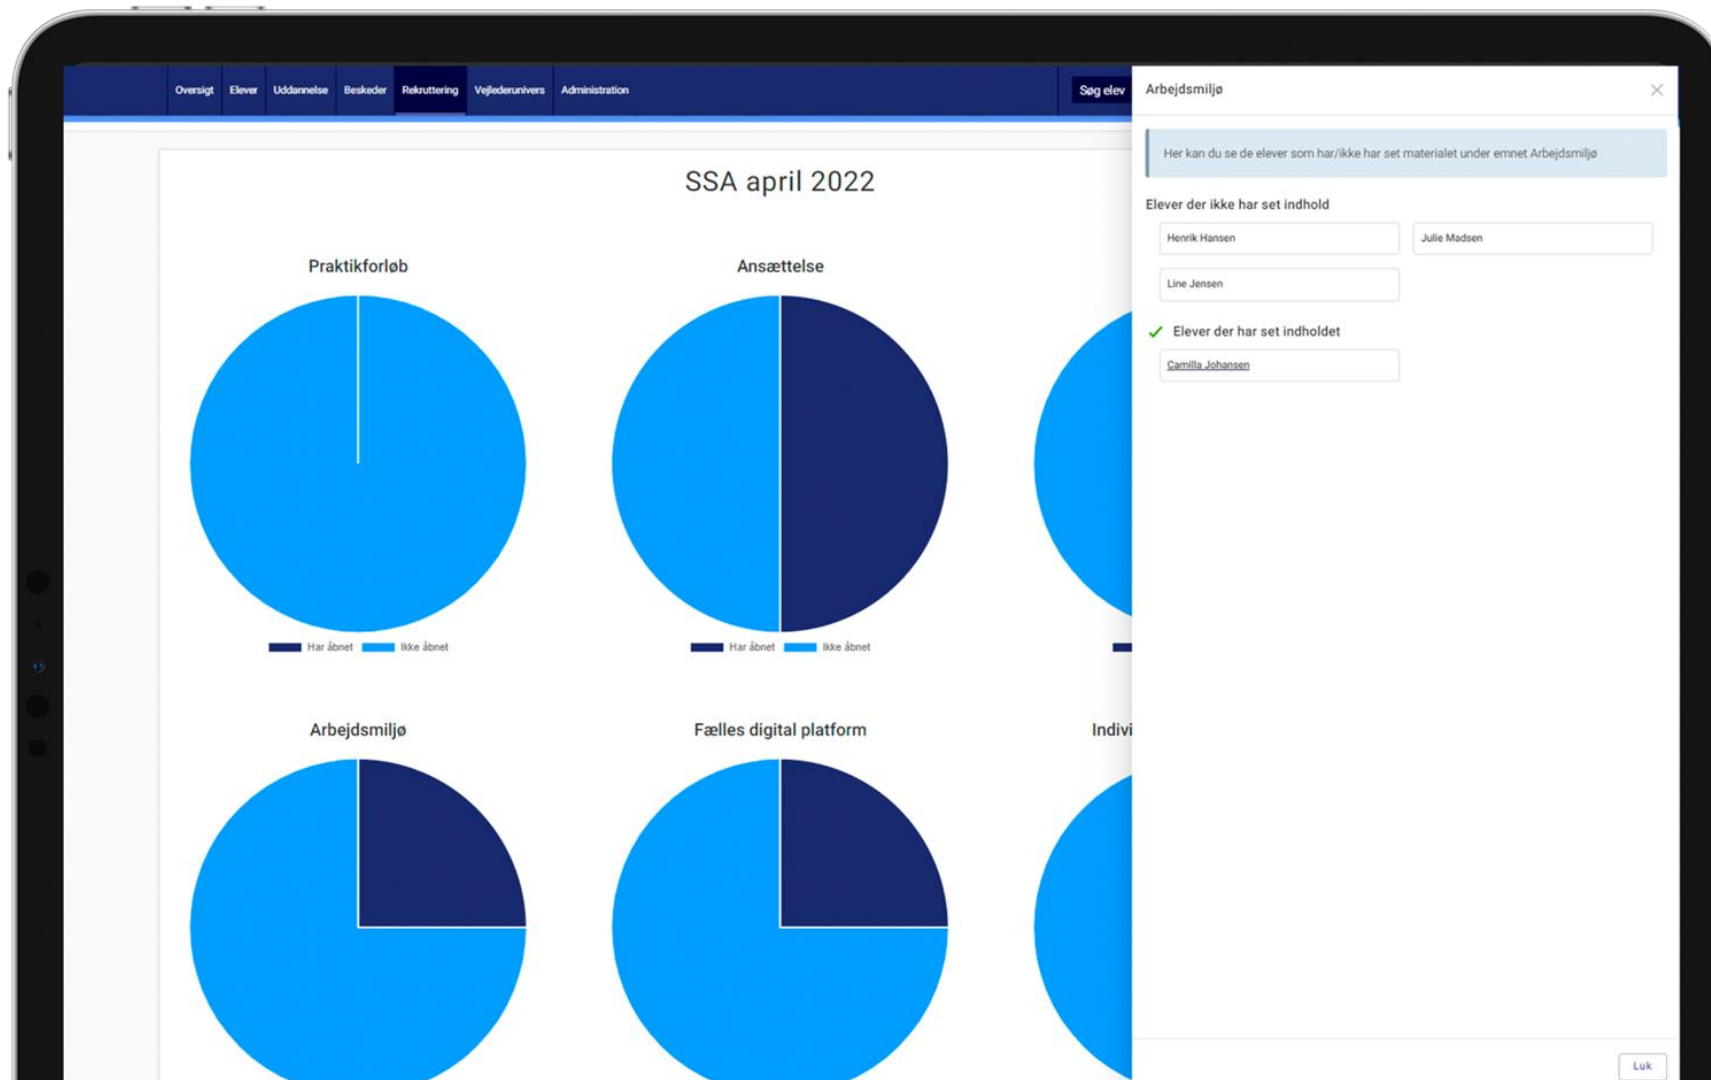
Oversigt Elever Uddannelse Beskeder Rekruttering Vejlederunivers Administration

Søg elev

SSA april 2022

Praktikforløb

Har åbnet Ikke åbnet

Ansættelse

Har åbnet Ikke åbnet

Arbejdsmiljø

Fælles digital platform

Indivi

Arbejdsmiljø

Her kan du se de elever som har/ikke har set materialet under emnet Arbejdsmiljø

Elever der ikke har set indhold

Henrik Hansen

Julie Madsen

Line Jensen

Elever der har set indholdet

Camilla Johansen

Luk